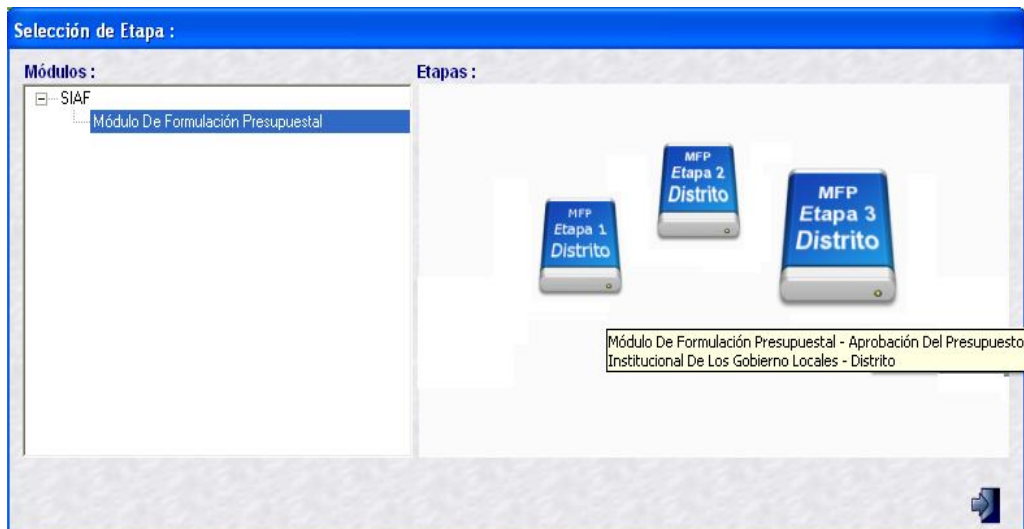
Selección de Etapa :

Módulos :

SIAF

Módulo De Formulación Presupuestal

Etapas :

MFP
Etapa 1
Distrito

MFP
Etapa 2
Distrito

MFP
Etapa 3
Distrito

Módulo De Formulación Presupuestal - Aprobación Del Presupuesto Institucional De Los Gobierno Locales - Distrito